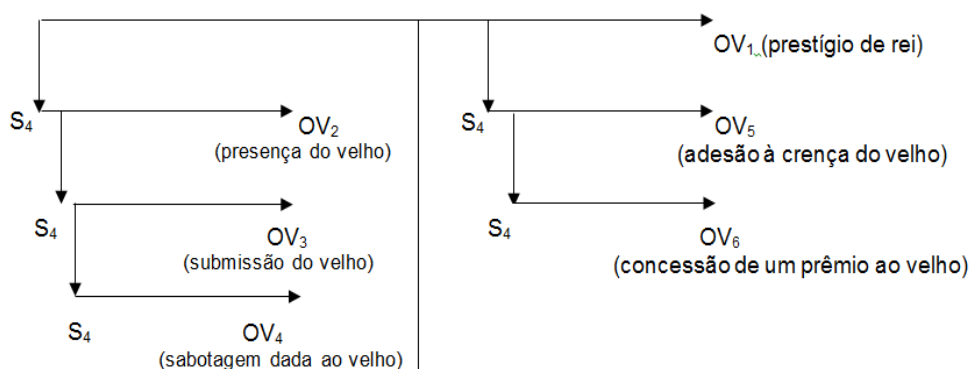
OV$_1$ (prestígio de rei)

S$_4$

OV$_2$ (presença do velho)

S$_4$

OV$_3$ (submissão do velho)

S$_4$

OV$_4$ (sabotagem dada ao velho)

S$_4$

OV$_5$ (adesão à crença do velho)

S$_4$

OV$_6$ (concessão de um prêmio ao velho)